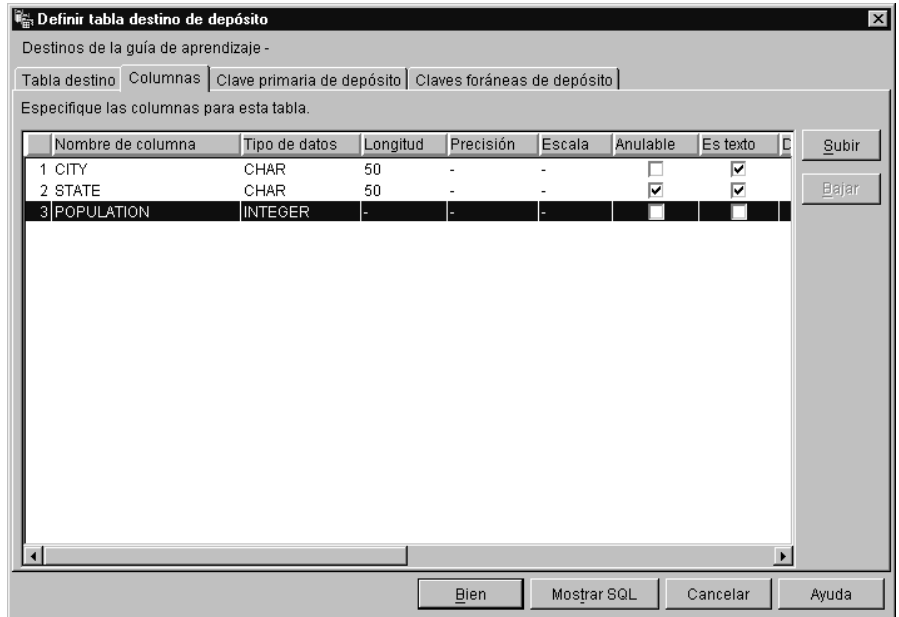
Definir tabla destino de depósito

Destinos de la guía de aprendizaje -

Tabla destino | Columnas | Clave primaria de depósito | Claves foráneas de depósito

Especifique las columnas para esta tabla.

| | Nombre de columna | Tipo de datos | Longitud | Precisión | Escala | Anulable | Es texto | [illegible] |
|---|---|---|---|---|---|---|---|---|
| 1 | CITY | CHAR | 50 | - | - | ☐ | ☑ | |
| 2 | STATE | CHAR | 50 | - | - | ☑ | ☑ | |
| 3 | POPULATION | INTEGER | - | - | - | ☐ | ☐ | |

Subir

Bajar

Bien | Mostrar SQL | Cancelar | Ayuda